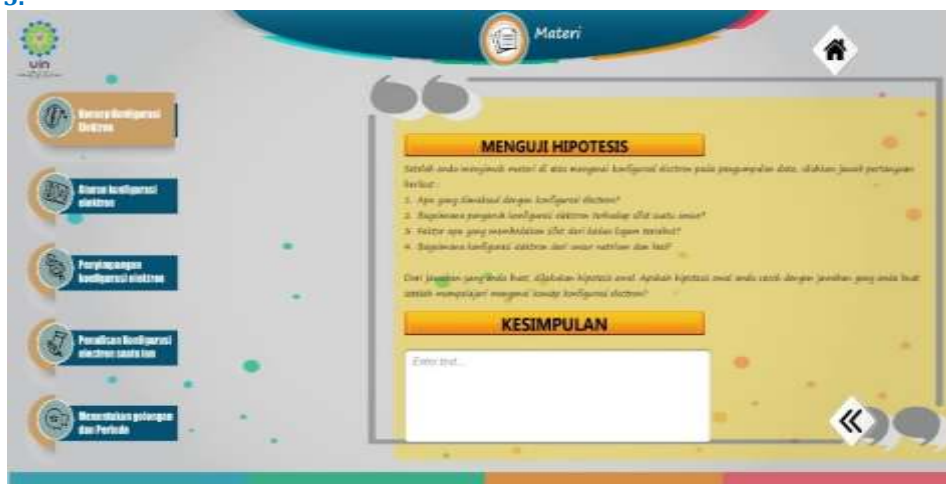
3.

uin

Materi

Konsep Konfigurasi Elektron

Aturan konfigurasi elektron

Penyimpangan konfigurasi elektron

Penulisan Konfigurasi electron suatu Ion

Menentukan golongan dan Periode

MENGUJI HIPOTESIS

Setelah anda mengamati materi di atas mengenai konfigurasi electron pada pengumpulan data, silahkan jawab pertanyaan berikut :

1. Apa yang dimaksud dengan konfigurasi electron?
2. Bagaimana pengaruh konfigurasi elektron terhadap sifat suatu unsur?
3. Faktor apa yang membedakan sifat dari kedua logam tersebut?
4. Bagaimana konfigurasi elektron dari unsur natrium dan besi?

Dari jawaban yang anda buat, dapatkah hipotesis awal. Apakah hipotesis awal anda cocok dengan jawaban yang anda buat setelah mempelajari mengenai konsep konfigurasi electron?

KESIMPULAN

Enter text...

«